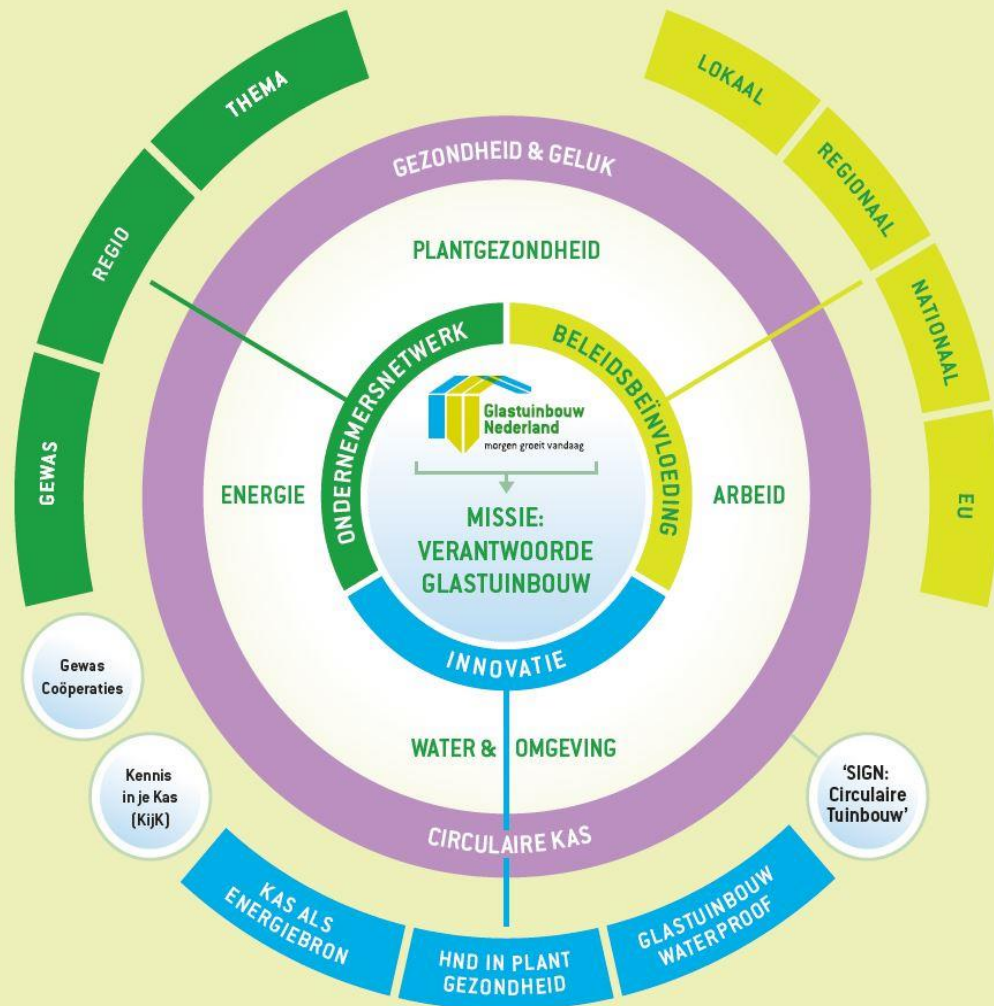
THEMA

REGIO

GEWAS

LOKAAL

REGIONAAL

NATIONAAL

EU

GEZONDHEID & GELUK

PLANTGEZONDHEID

ENERGIE

ARBEID

ONDERNEMERSNETWERK

BELEIDSBEÏNVLOEDING

Glastuinbouw Nederland
morgen groeit vandaag

MISSIE:
VERANTWOORDE
GLASTUINBOUW

INNOVATIE

WATER & OMGEVING

CIRCULAIRE KAS

Gewas Coöperaties

Kennis in je Kas (KijK)

'SIGN: Circulaire Tuinbouw'

KAS ALS ENERGIEBRON

HND IN PLANT GEZONDHEID

GLASTUINBOUW WATERPROOF